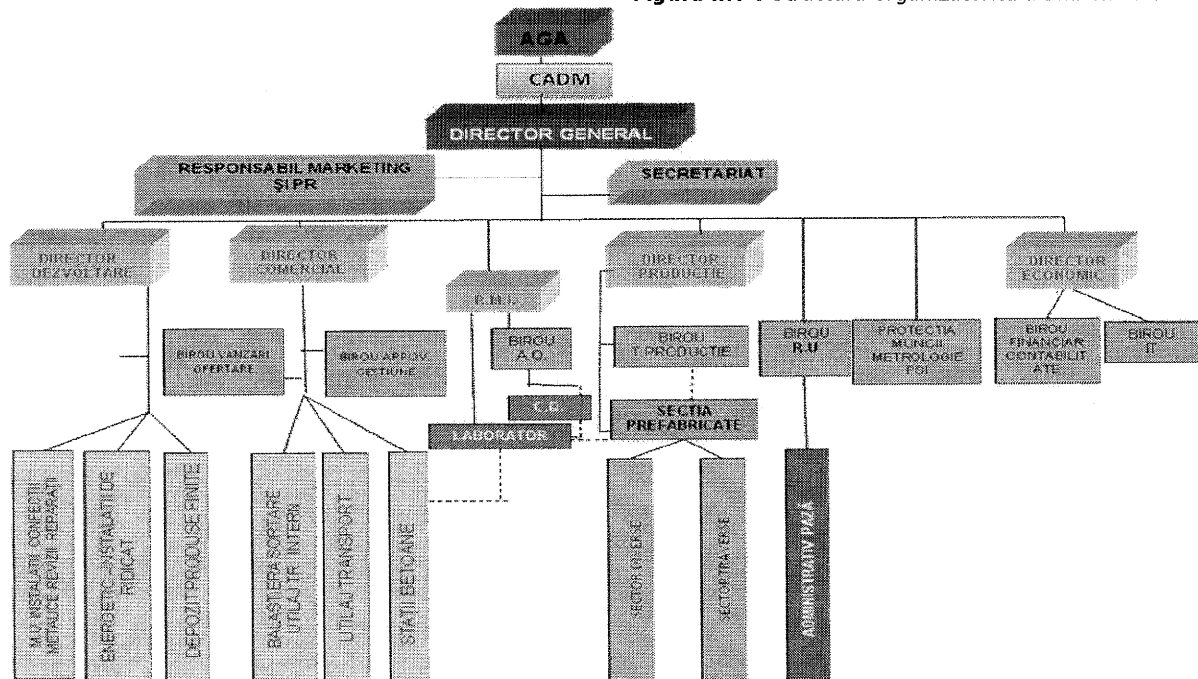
Figura nr. 1 Structura organizatorică a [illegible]

AGA

CADM

DIRECTOR GENERAL

RESPONSABIL MARKETING ŞI PR

SECRETARIAT

DIRECTOR DEZVOLTARE

DIRECTOR COMERCIAL

R.M.C.

DIRECTOR PRODUCTIE

BIROU R.U

PROTECTIA MUNCII METROLOGIE PSI

DIRECTOR ECONOMIC

BIROU VANZARI OFERTARE

BIROU APROV. GESTIUNE

BIROU A.Q.

BIROU T.PRODUCTIE

BIROU FINANCIAR CONTABILITATE

BIROU IT

C.Q.

LABORATOR

SECTIA PREFABRICATE

M.U. INSTALATII, CONFECTII METALICE REVIZII, REPARATII

ENERGETIC - INSTALATII DE RIDICAT

DEPOZIT PRODUSE FINITE

BALASTIERA SORTARE UTILAJ TF. INTERN

UTILAJ TRANSPORT

STATII BETOANE

SECTOR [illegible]

SECTOR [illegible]

ADMINISTRATIV PAZĂ